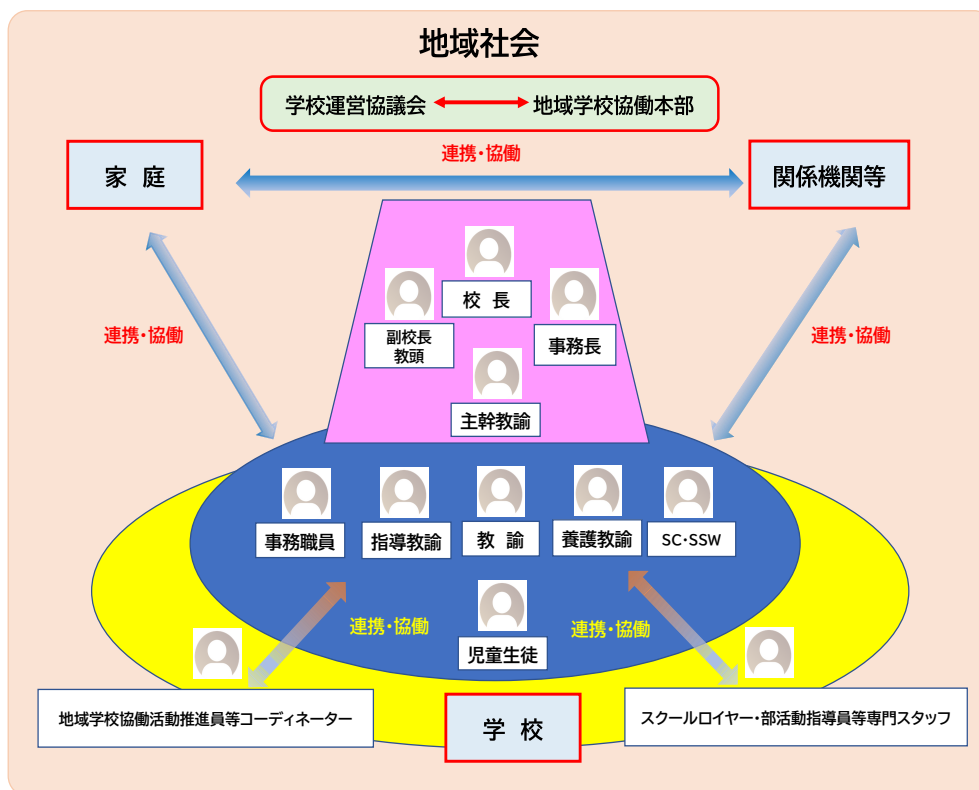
地域社会

学校運営協議会　地域学校協働本部

家 庭

連携・協働

関係機関等

連携・協働

連携・協働

校 長

副校長
教頭

事務長

主幹教諭

事務職員

指導教諭

教 諭

養護教諭

SC・SSW

連携・協働

児童生徒

連携・協働

地域学校協働活動推進員等コーディネーター

学 校

スクールロイヤー・部活動指導員等専門スタッフ